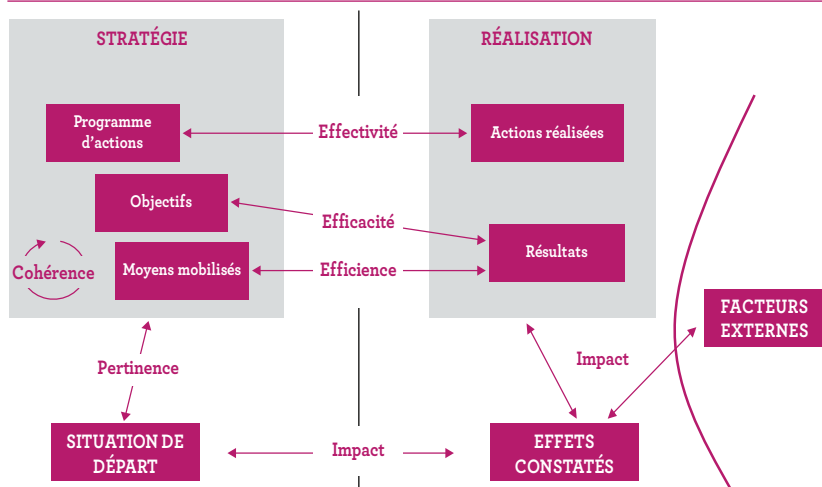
STRATÉGIE

RÉALISATION

Programme d'actions

Effectivité

Actions réalisées

Objectifs

Efficacité

Résultats

Cohérence

Moyens mobilisés

Efficience

FACTEURS EXTERNES

Impact

Pertinence

SITUATION DE DÉPART

Impact

EFFETS CONSTATÉS